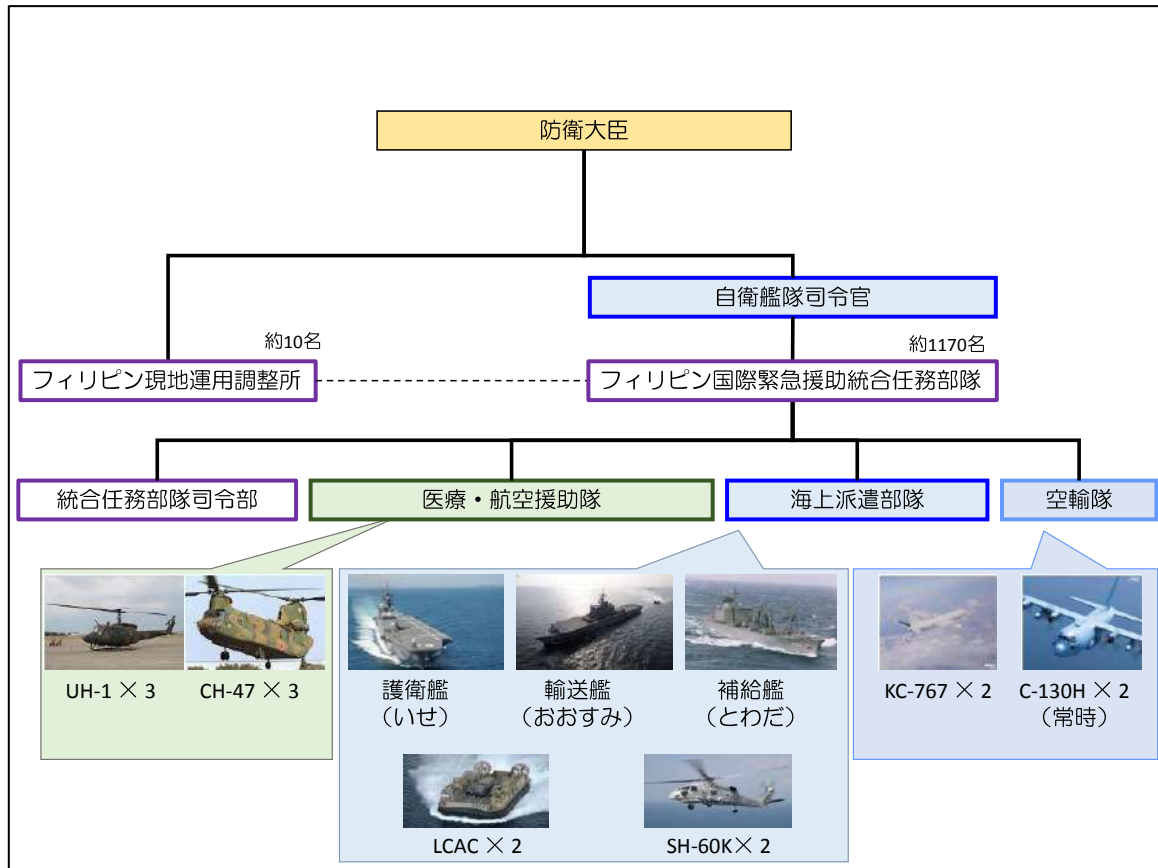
防衛大臣

自衛艦隊司令官

約10名

約1170名

フィリピン現地運用調整所

フィリピン国際緊急援助統合任務部隊

統合任務部隊司令部

医療・航空援助隊

海上派遣部隊

空輸隊

UH-1 × 3

CH-47 × 3

護衛艦
（いせ）

輸送艦
（おおすみ）

補給艦
（とわだ）

LCAC × 2

SH-60K× 2

KC-767 × 2

C-130H × 2
（常時）